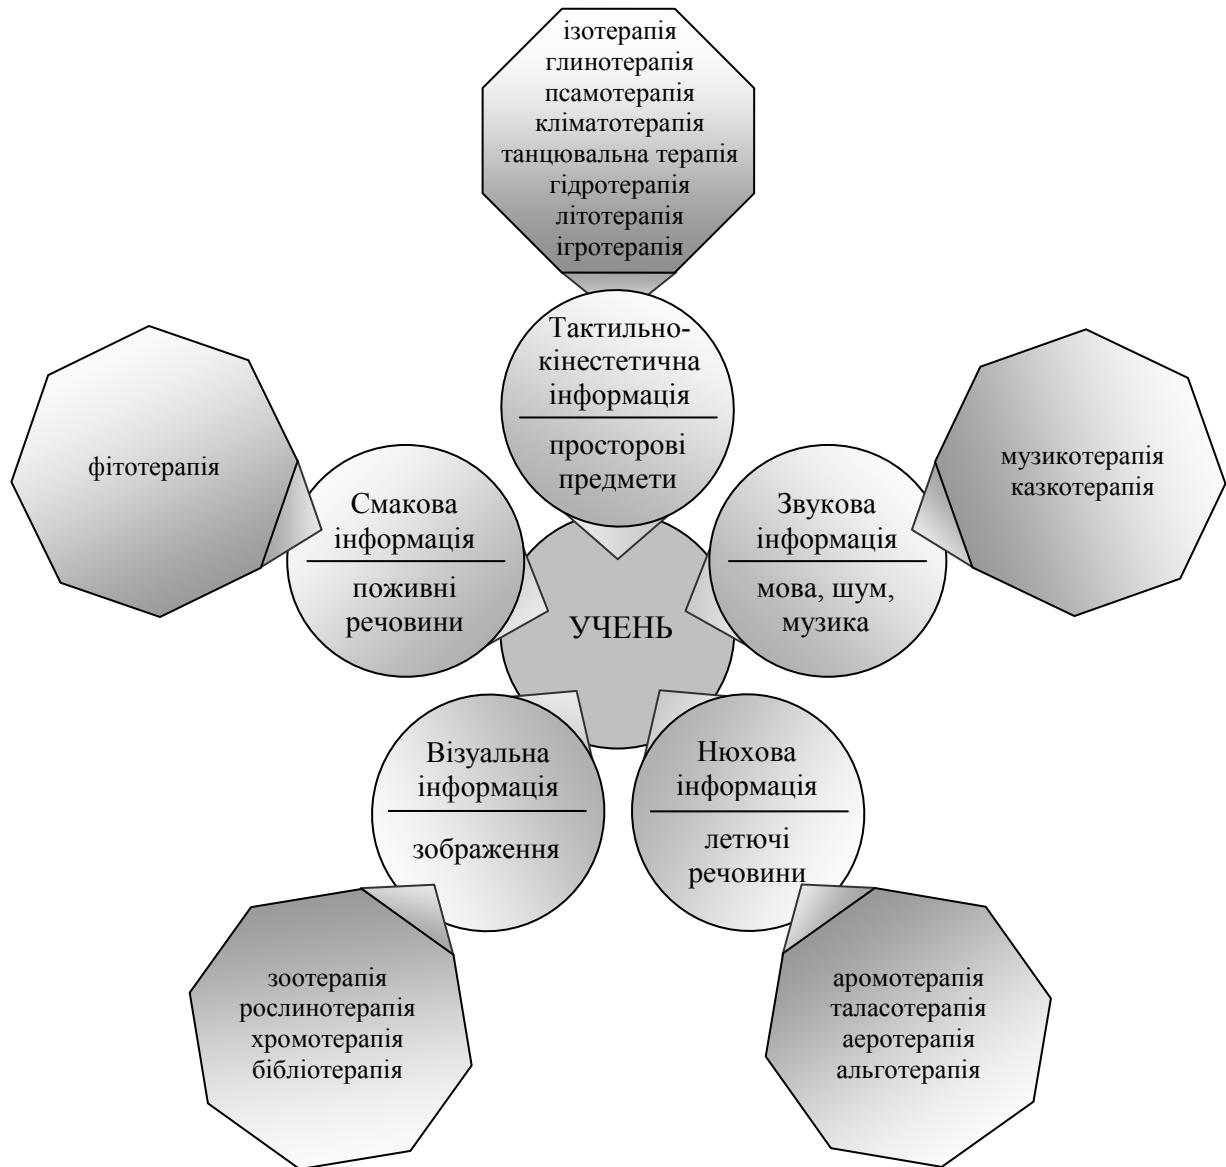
ізотерапія
глинотерапія
псамотерапія
кліматотерапія
танцювальна терапія
гідротерапія
літотерапія
ігротерапія

Тактильно-кінестетична інформація
просторові предмети

фітотерапія

Смакова інформація
поживні речовини

УЧЕНЬ

Звукова інформація
мова, шум, музика

музикотерапія
казкотерапія

Візуальна інформація
зображення

Нюхова інформація
летючі речовини

зоотерапія
рослинотерапія
хромотерапія
бібліотерапія

аромотерапія
таласотерапія
аеротерапія
альготерапія